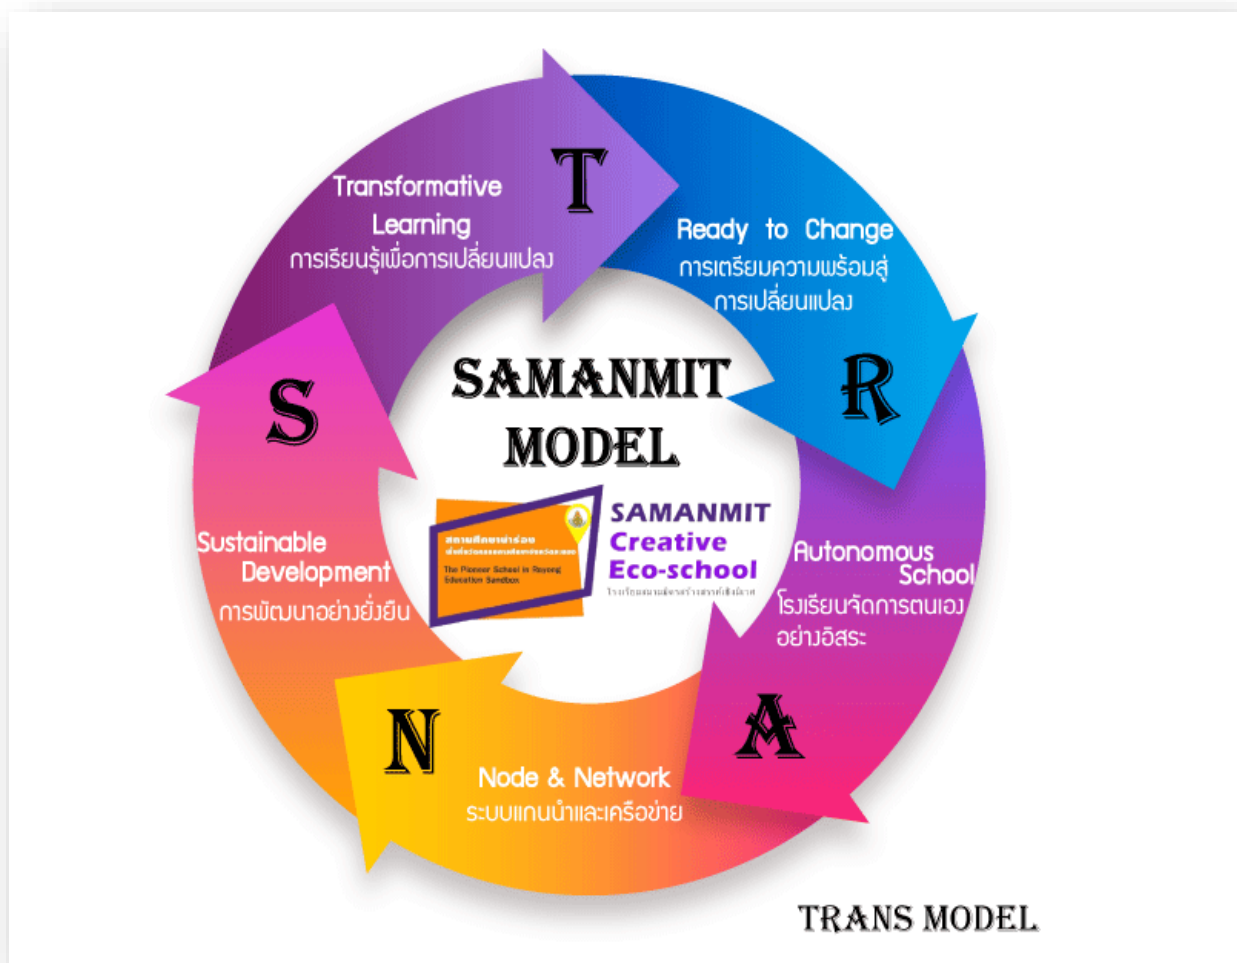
T

Transformative Learning
การเรียนรู้เพื่อการเปลี่ยนแปลง

Ready to Change
การเตรียมความพร้อมสู่การเปลี่ยนแปลง

R

SAMANMIT MODEL

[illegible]

The Pioneer School in Rayong Education Sandbox

SAMANMIT
Creative
Eco-school
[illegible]

Autonomous School
โรงเรียนจัดการตนเองอย่างอิสระ

A

Node & Network
ระบบแกนนำและเครือข่าย

N

Sustainable Development
การพัฒนาอย่างยั่งยืน

S

TRANS MODEL